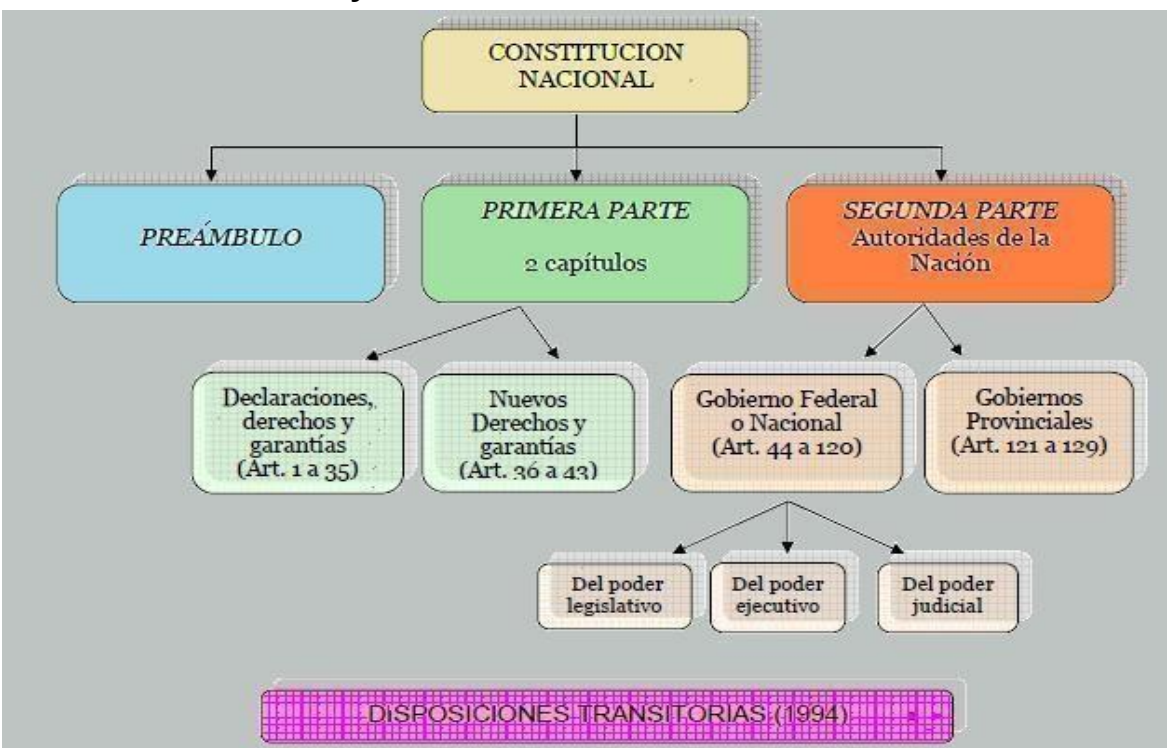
CONSTITUCION NACIONAL

PREÁMBULO

PRIMERA PARTE

2 capítulos

SEGUNDA PARTE
Autoridades de la Nación

Declaraciones, derechos y garantías (Art. 1 a 35)

Nuevos Derechos y garantías (Art. 36 a 43)

Gobierno Federal o Nacional (Art. 44 a 120)

Gobiernos Provinciales (Art. 121 a 129)

Del poder legislativo

Del poder ejecutivo

Del poder judicial

DISPOSICIONES TRANSITORIAS (1994)